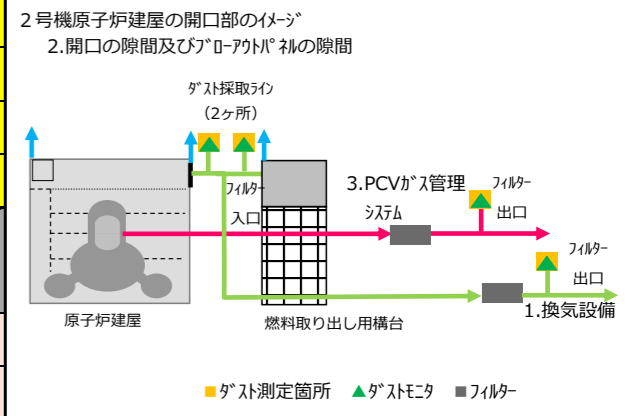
２号機原子炉建屋の開口部のｲﾒｰｼﾞ
2.開口の隙間及びﾌﾞﾛｰｱｳﾄﾊﾟﾈﾙの隙間

ﾀﾞｽﾄ採取ﾗｲﾝ
（2ヶ所）

ﾌｨﾙﾀｰ
入口

3.PCVｶﾞｽ管理
ｼｽﾃﾑ

ﾌｨﾙﾀｰ
出口

ﾌｨﾙﾀｰ
出口

原子炉建屋

燃料取り出し用構台

1.換気設備

ﾀﾞｽﾄ測定箇所　ﾀﾞｽﾄﾓﾆﾀ　ﾌｨﾙﾀｰ